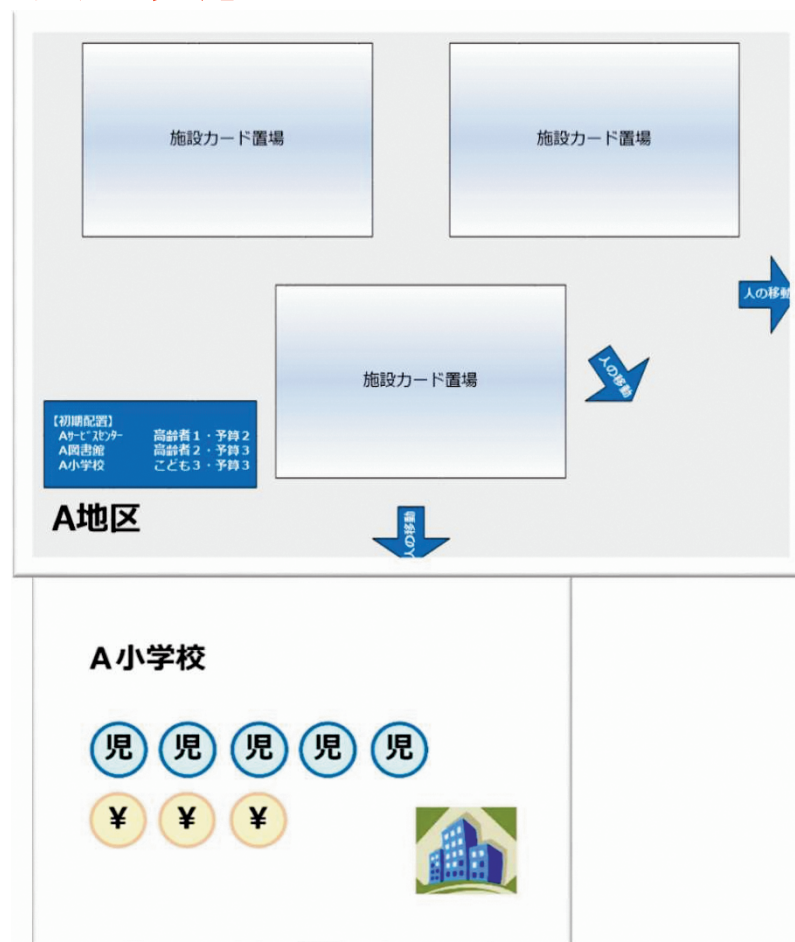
施設カード置場

施設カード置場

人の移動

施設カード置場

人の移動

【初期配置】
Aサービスセンター 高齢者1・予算2
A図書館 高齢者2・予算3
A小学校 こども3・予算3

A地区

人の移動

A小学校

児 児 児 児 児

¥ ¥ ¥